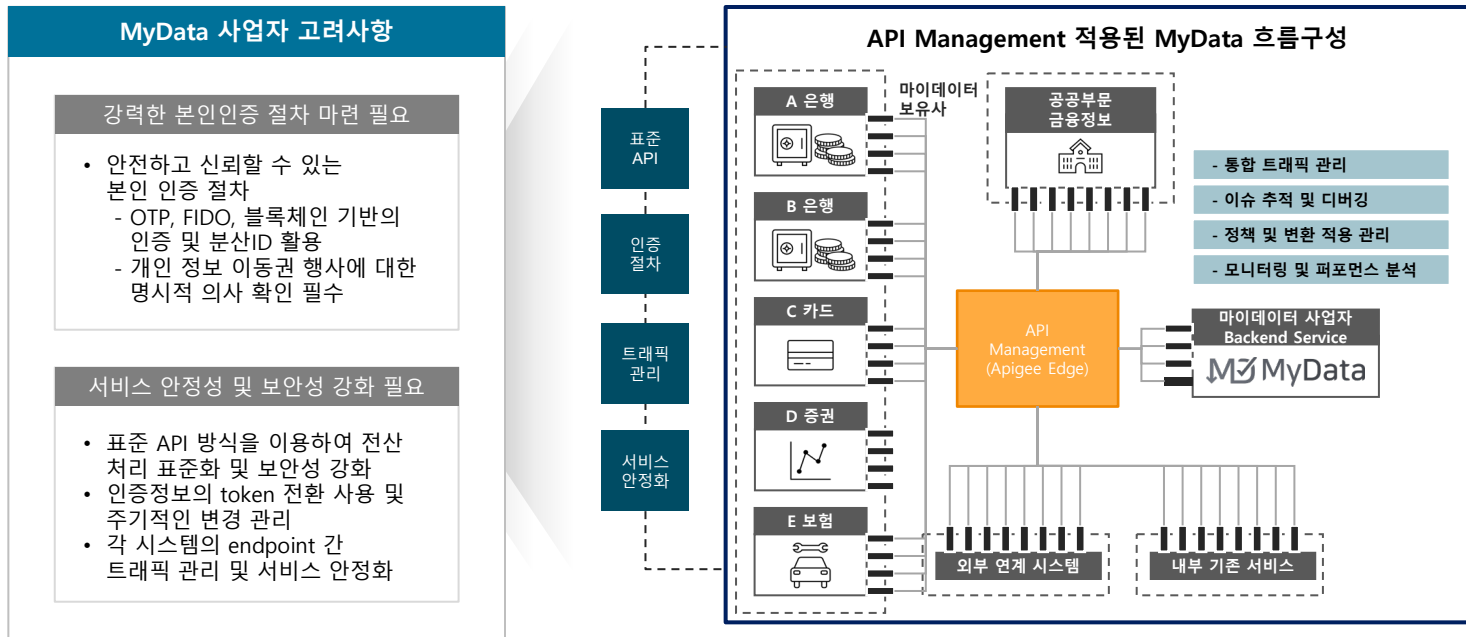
MyData 사업자 고려사항

강력한 본인인증 절차 마련 필요

• 안전하고 신뢰할 수 있는 본인 인증 절차
 - OTP, FIDO, 블록체인 기반의 인증 및 분산ID 활용
 - 개인 정보 이동권 행사에 대한 명시적 의사 확인 필수

서비스 안정성 및 보안성 강화 필요

• 표준 API 방식을 이용하여 전산 처리 표준화 및 보안성 강화
• 인증정보의 token 전환 사용 및 주기적인 변경 관리
• 각 시스템의 endpoint 간 트래픽 관리 및 서비스 안정화

표준 API

인증 절차

트래픽 관리

서비스 안정화

API Management 적용된 MyData 흐름구성

A 은행

B 은행

C 카드

D 증권

E 보험

마이데이터 보유사

공공부문 금융정보

- 통합 트래픽 관리

- 이슈 추적 및 디버깅

- 정책 및 변환 적용 관리

- 모니터링 및 퍼포먼스 분석

API Management (Apigee Edge)

마이데이터 사업자 Backend Service

MyData

외부 연계 시스템

내부 기존 서비스